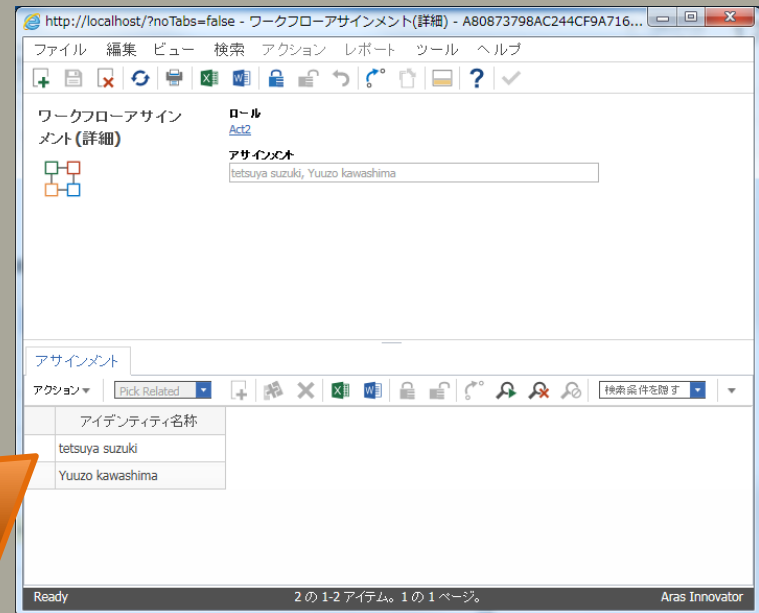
http://localhost/?noTabs=false - ワークフローアサインメント(詳細) - A80873798AC244CF9A716...

ファイル 編集 ビュー 検索 アクション レポート ツール ヘルプ

ワークフローアサインメント(詳細)

ロール
Act2

アサインメント
tetsuya suzuki, Yuuzo kawashima

アサインメント

アクション ▾ Pick Related 検索条件を隠す

| アイデンティティ名称 |
|---|
| tetsuya suzuki |
| Yuuzo kawashima |

Ready 2 の 1-2 アイテム。1 の 1 ページ。 Aras Innovator